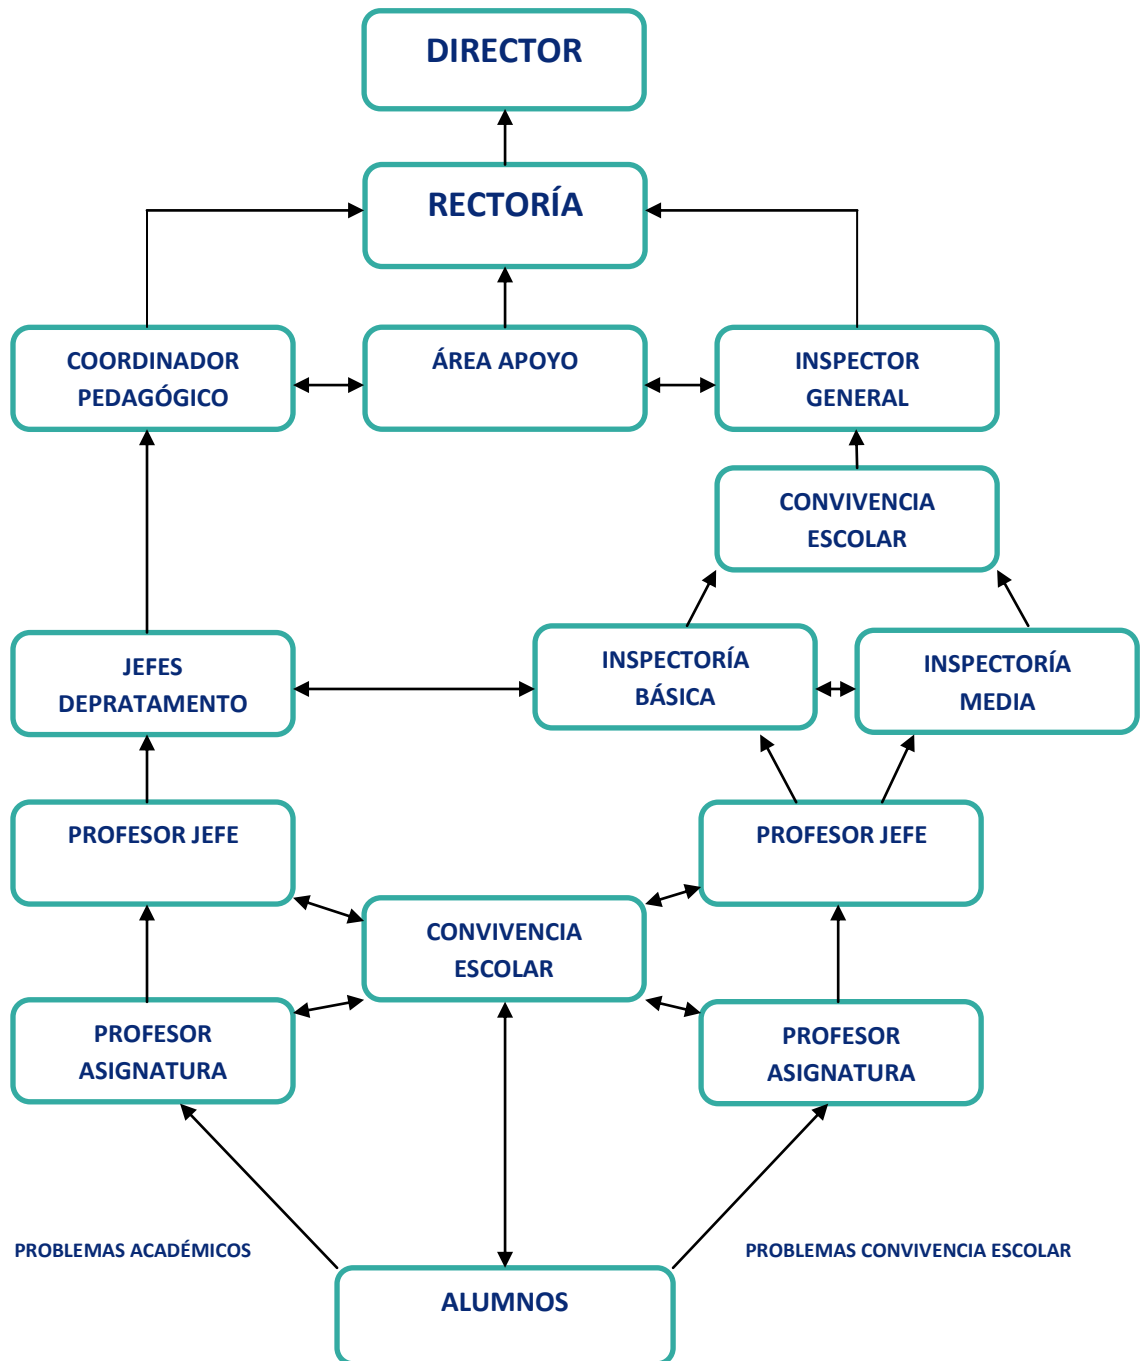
DIRECTOR

RECTORÍA

COORDINADOR PEDAGÓGICO

ÁREA APOYO

INSPECTOR GENERAL

CONVIVENCIA ESCOLAR

JEFES DEPRATAMENTO

INSPECTORÍA BÁSICA

INSPECTORÍA MEDIA

PROFESOR JEFE

PROFESOR JEFE

CONVIVENCIA ESCOLAR

PROFESOR ASIGNATURA

PROFESOR ASIGNATURA

PROBLEMAS ACADÉMICOS

PROBLEMAS CONVIVENCIA ESCOLAR

ALUMNOS